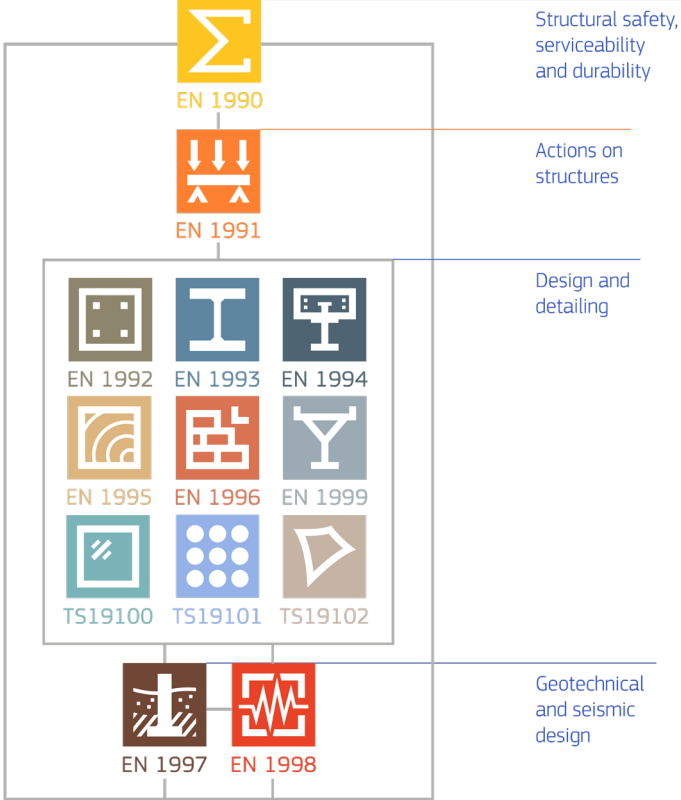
Σ
EN 1990

Structural safety, serviceability and durability

EN 1991

Actions on structures

EN 1992
EN 1993
EN 1994
EN 1995
EN 1996
EN 1999
TS19100
TS19101
TS19102

Design and detailing

EN 1997
EN 1998

Geotechnical and seismic design